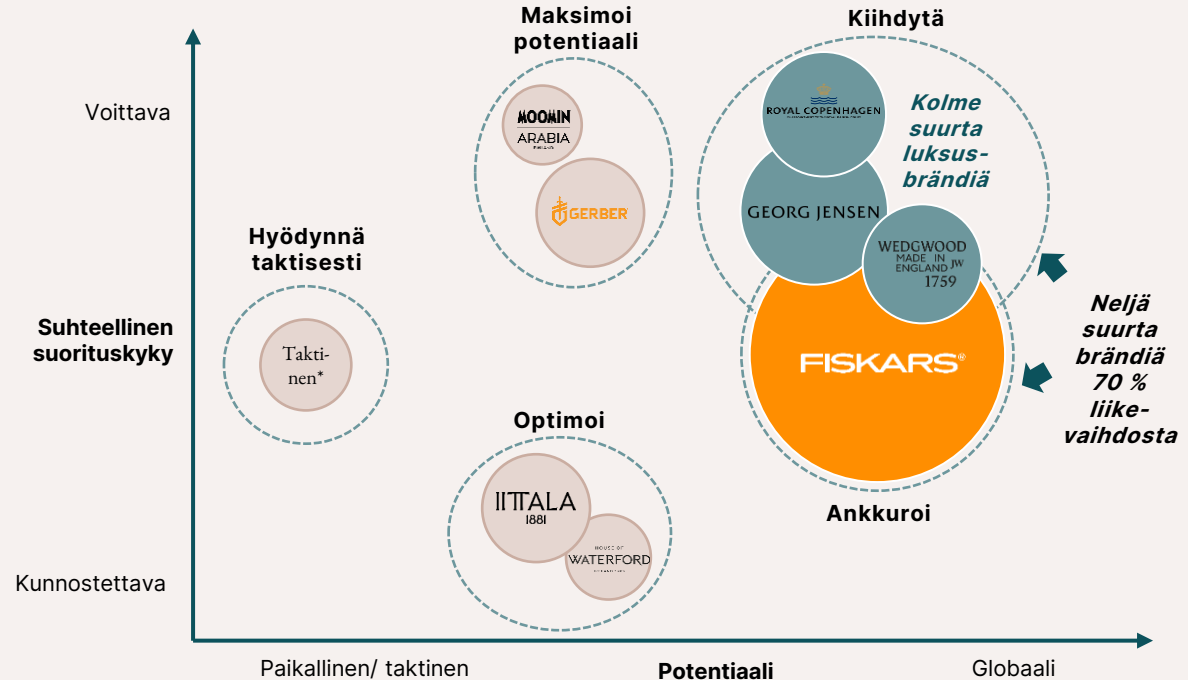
Maksimoi potentiaali

Kiihdytä

Voittava

MOOMIN
ARABIA

GERBER

ROYAL COPENHAGEN

Kolme suurta luksusbrändiä

GEORG JENSEN

WEDGWOOD
MADE IN ENGLAND JW
1759

Hyödynnä taktisesti

Suhteellinen suorituskyky

Taktinen*

FISKARS

Neljä suurta brändiä 70 % liikevaihdosta

Optimoi

IITTALA
1881

HOUSE OF WATERFORD

Ankkuroi

Kunnostettava

Paikallinen/ taktinen

Potentiaali

Globaali